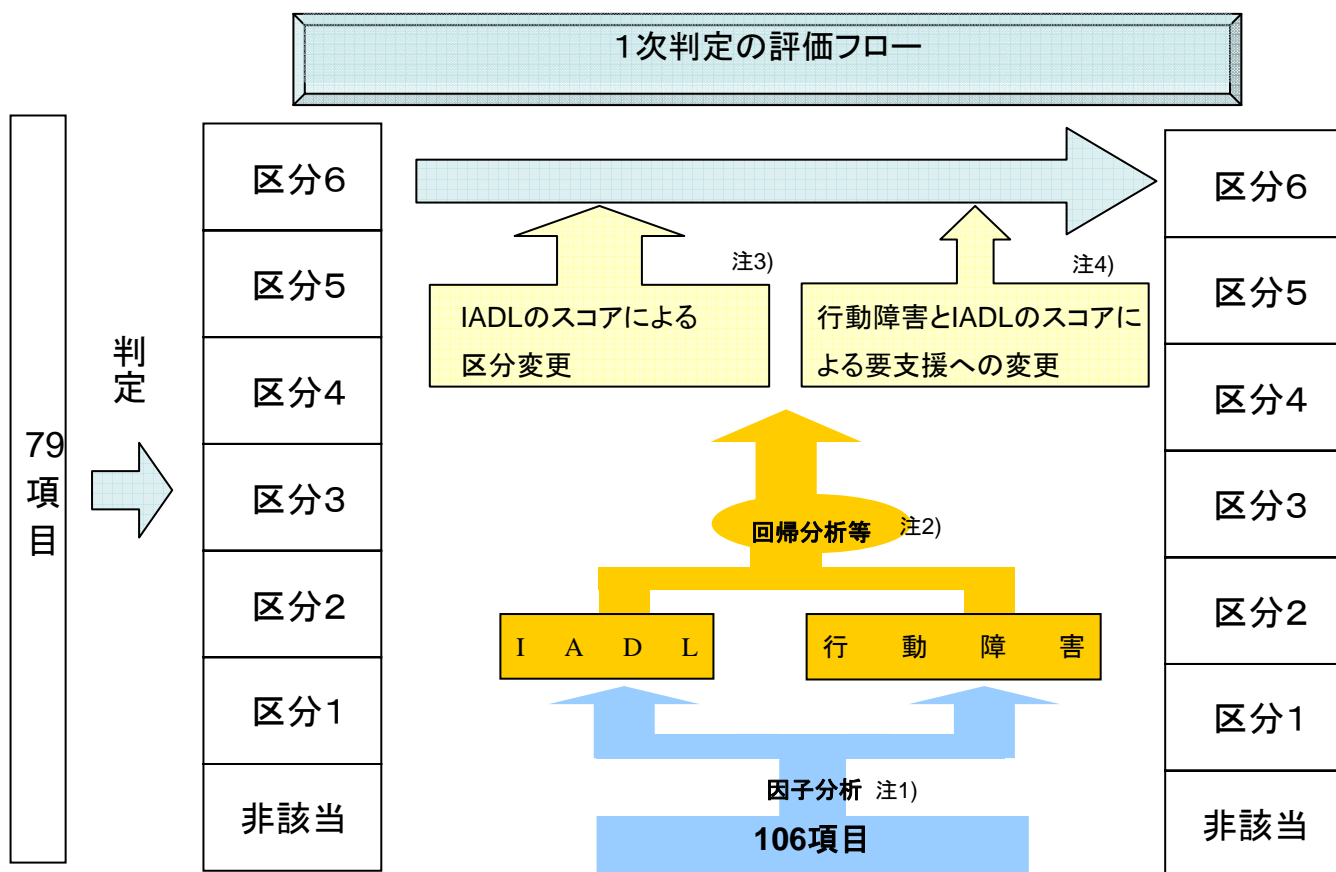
1次判定の評価フロー

79項目

判定

区分6
区分5
区分4
区分3
区分2
区分1
非該当

注3)
IADLのスコアによる区分変更

注4)
行動障害とIADLのスコアによる要支援への変更

回帰分析等 注2)

IADL

行動障害

因子分析 注1)

106項目

区分6
区分5
区分4
区分3
区分2
区分1
非該当